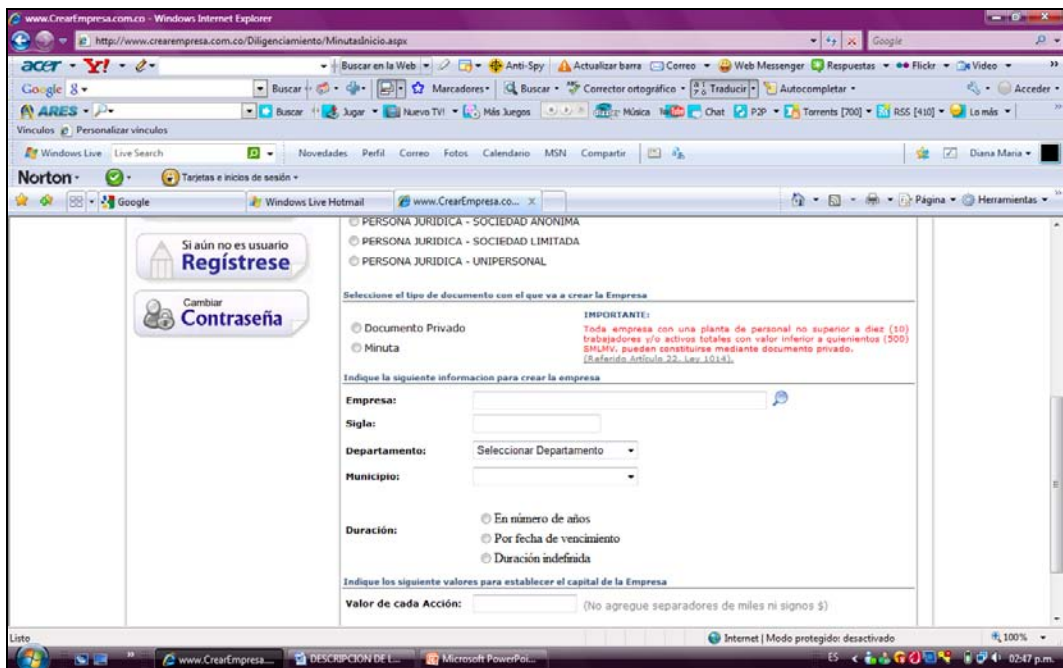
www.CrearEmpresa.com.co - Windows Internet Explorer

http://www.crearempresa.com.co/Diligenciamiento/MinutasInicio.aspx

Google

acer Y!

Buscar en la Web Anti-Spy Actualizar barra Correo Web Messenger Respuestas Flickr Video

Google 8

Buscar Marcadores Buscar Corrector ortográfico Traducir Autocompletar Acceder

ARES

Buscar Jugar Nuevo TV! Más Juegos Música Chat P2P Torrents [700] RSS [410] Lo más

Vínculos Personalizar vínculos

Windows Live Live Search Novedades Perfil Correo Fotos Calendario MSN Compartir Diana Maria

Norton Tarjetas e inicios de sesión

Google Windows Live Hotmail www.CrearEmpresa.co... Página Herramientas

Si aún no es usuario
Regístrese

Cambiar
Contraseña

PERSONA JURIDICA - SOCIEDAD ANONIMA
PERSONA JURIDICA - SOCIEDAD LIMITADA
PERSONA JURIDICA - UNIPERSONAL

Seleccione el tipo de documento con el que va a crear la Empresa

Documento Privado
Minuta

IMPORTANTE:
Toda empresa con una planta de personal no superior a diez (10) trabajadores y/o activos totales con valor inferior a quinientos (500) SMLMV, pueden constituirse mediante documento privado. (Referido Artículo 22, Ley 1014).

Indique la siguiente informacion para crear la empresa

Empresa:
Sigla:
Departamento: Seleccionar Departamento
Municipio:

Duración:
En número de años
Por fecha de vencimiento
Duración indefinida

Indique los siguiente valores para establecer el capital de la Empresa

Valor de cada Acción: (No agregue separadores de miles ni signos $)

Listo Internet | Modo protegido: desactivado 100%

www.CrearEmpresa... DESCRIPCION DE L... Microsoft PowerPoi... ES 02:47 p.m.